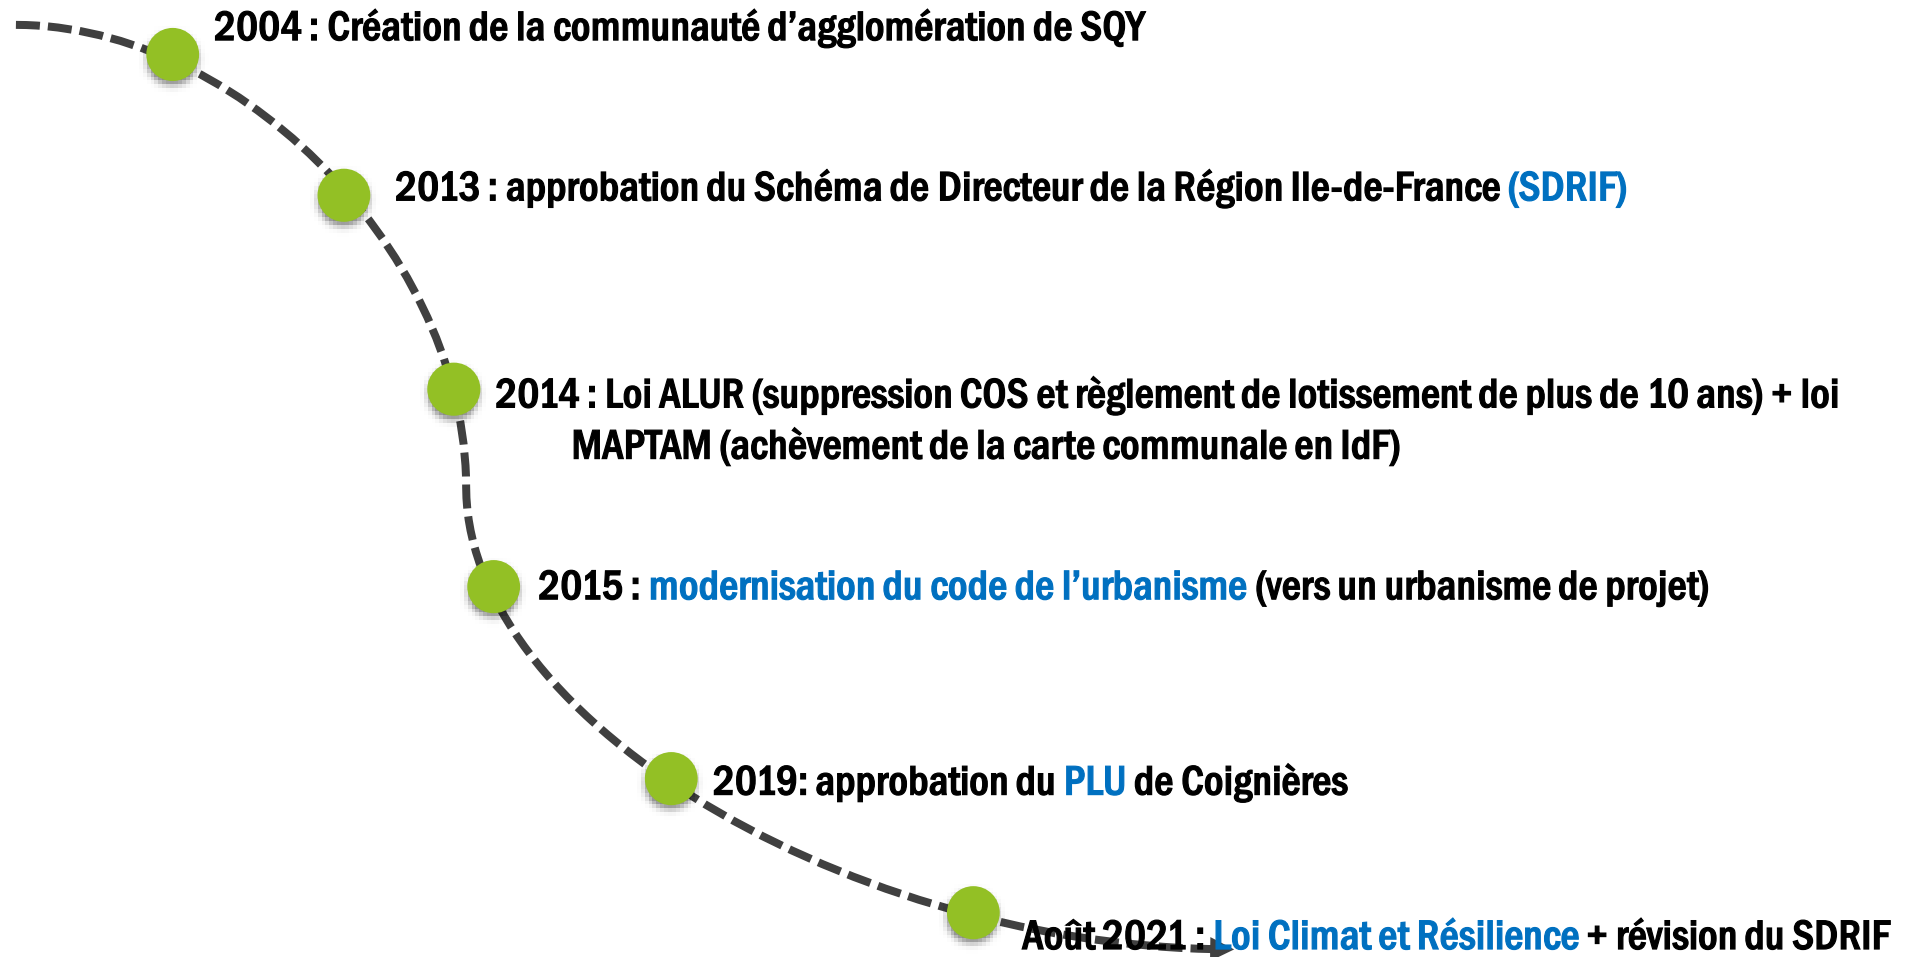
2004 : Création de la communauté d'agglomération de SQY

2013 : approbation du Schéma de Directeur de la Région Ile-de-France (SDRIF)

2014 : Loi ALUR (suppression COS et règlement de lotissement de plus de 10 ans) + loi MAPTAM (achèvement de la carte communale en IdF)

2015 : modernisation du code de l'urbanisme (vers un urbanisme de projet)

2019: approbation du PLU de Coignières

Août 2021 : Loi Climat et Résilience + révision du SDRIF